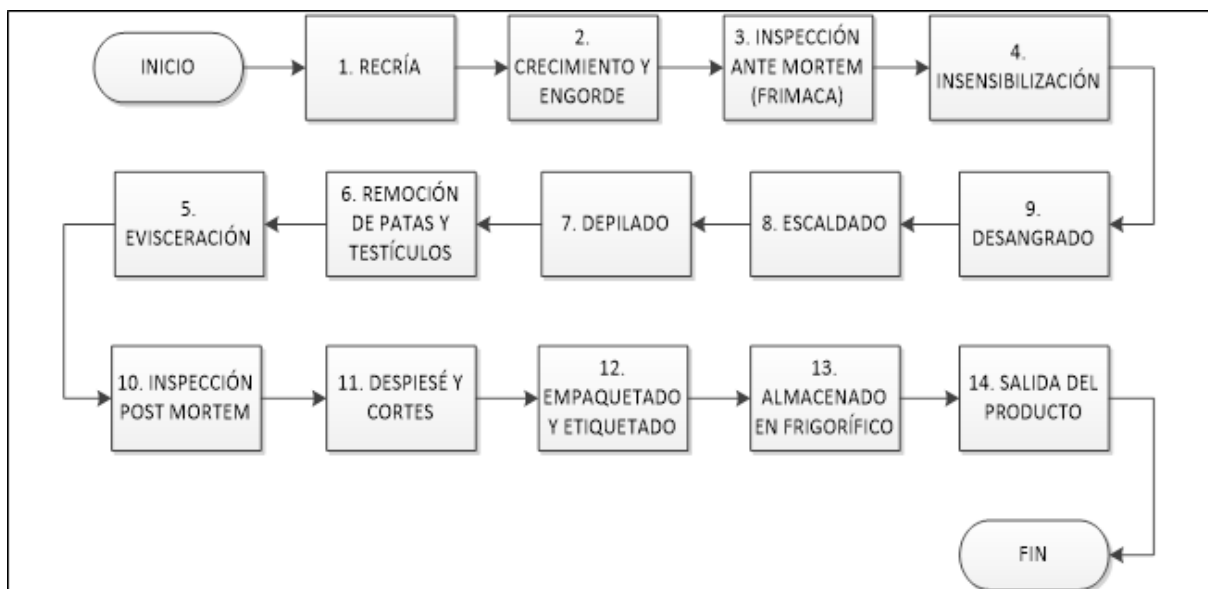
INICIO

1. RECRÍA

2. CRECIMIENTO Y ENGORDE

3. INSPECCIÓN ANTE MORTEM (FRIMACA)

4. INSENSIBILIZACIÓN

9. DESANGRADO

8. ESCALDADO

7. DEPILADO

6. REMOCIÓN DE PATAS Y TESTÍCULOS

5. EVISCERACIÓN

10. INSPECCIÓN POST MORTEM

11. DESPIESÉ Y CORTES

12. EMPAQUETADO Y ETIQUETADO

13. ALMACENADO EN FRIGORÍFICO

14. SALIDA DEL PRODUCTO

FIN